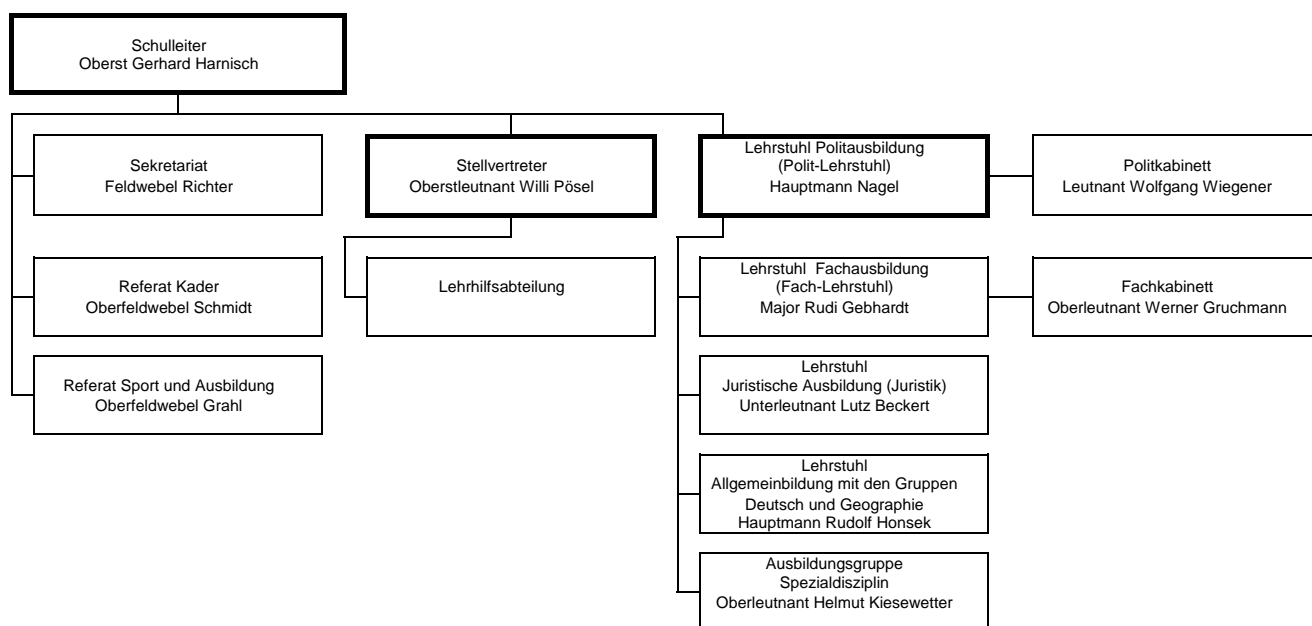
Schulleiter
Oberst Gerhard Harnisch

Sekretariat
Feldwebel Richter

Referat Kader
Oberfeldwebel Schmidt

Referat Sport und Ausbildung
Oberfeldwebel Grahl

Stellvertreter
Oberstleutnant Willi Pösel

Lehrhilfsabteilung

Lehrstuhl Politausbildung
(Polit-Lehrstuhl)
Hauptmann Nagel

Politkabinett
Leutnant Wolfgang Wiegener

Lehrstuhl Fachausbildung
(Fach-Lehrstuhl)
Major Rudi Gebhardt

Fachkabinett
Oberleutnant Werner Gruchmann

Lehrstuhl
Juristische Ausbildung (Juristik)
Unterleutnant Lutz Beckert

Lehrstuhl
Allgemeinbildung mit den Gruppen
Deutsch und Geographie
Hauptmann Rudolf Honsek

Ausbildungsgruppe
Spezialdisziplin
Oberleutnant Helmut Kiesewetter